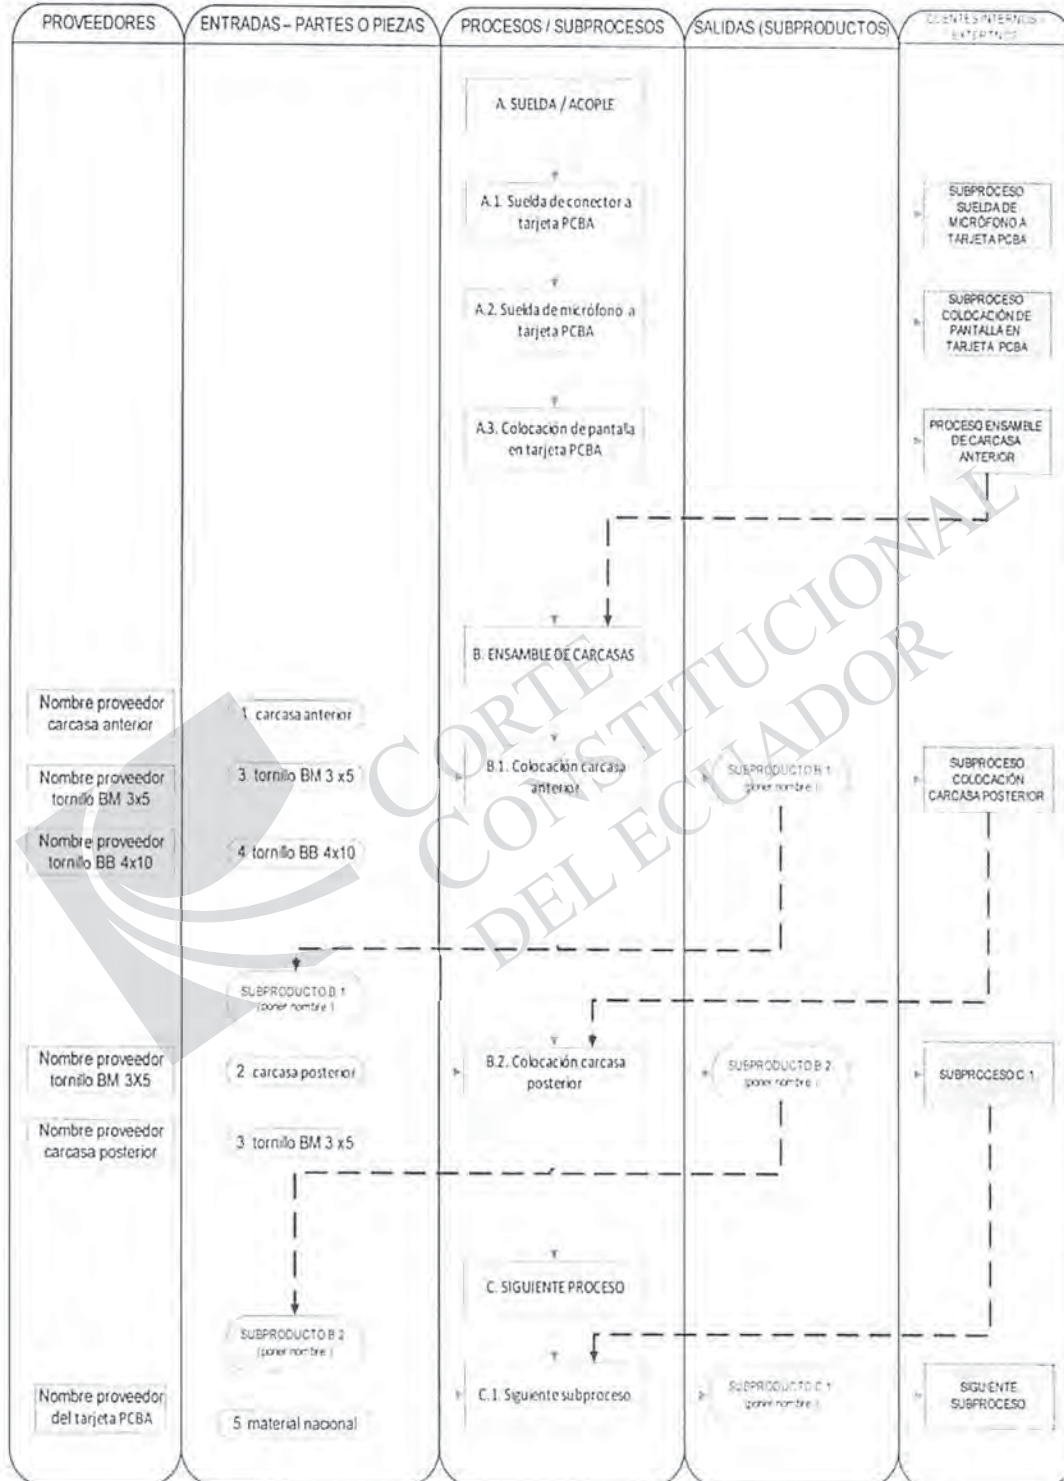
PROVEEDORES

ENTRADAS – PARTES O PIEZAS

PROCESOS / SUBPROCESOS

SALIDAS (SUBPRODUCTOS)

CLIENTES INTERNOS / EXTERNOS

A. SUELDA / ACOPLE

A.1. Suelda de conector a tarjeta PCBA

SUBPROCESO SUELDA DE MICRÓFONO A TARJETA PCBA

A.2. Suelda de micrófono a tarjeta PCBA

SUBPROCESO COLOCACIÓN DE PANTALLA EN TARJETA PCBA

A.3. Colocación de pantalla en tarjeta PCBA

PROCESO ENSAMBLE DE CARCASA ANTERIOR

B. ENSAMBLE DE CARCASAS

Nombre proveedor carcasa anterior

1. carcasa anterior

Nombre proveedor tornillo BM 3x5

3. tornillo BM 3 x5

B.1. Colocación carcasa anterior

SUBPRODUCTO B.1 (poner nombre)

SUBPROCESO COLOCACIÓN CARCASA POSTERIOR

Nombre proveedor tornillo BB 4x10

4. tornillo BB 4x10

SUBPRODUCTO B.1 (poner nombre)

Nombre proveedor tornillo BM 3X5

2. carcasa posterior

B.2. Colocación carcasa posterior

SUBPRODUCTO B.2 (poner nombre)

SUBPROCESO C.1

Nombre proveedor carcasa posterior

3. tornillo BM 3 x5

C. SIGUIENTE PROCESO

SUBPRODUCTO B.2 (poner nombre)

Nombre proveedor del tarjeta PCBA

C.1. Siguiente subproceso

SUBPRODUCTO C.1 (poner nombre)

SIGUIENTE SUBPROCESO

5. material nacional

CORTE CONSTITUCIONAL DEL ECUADOR